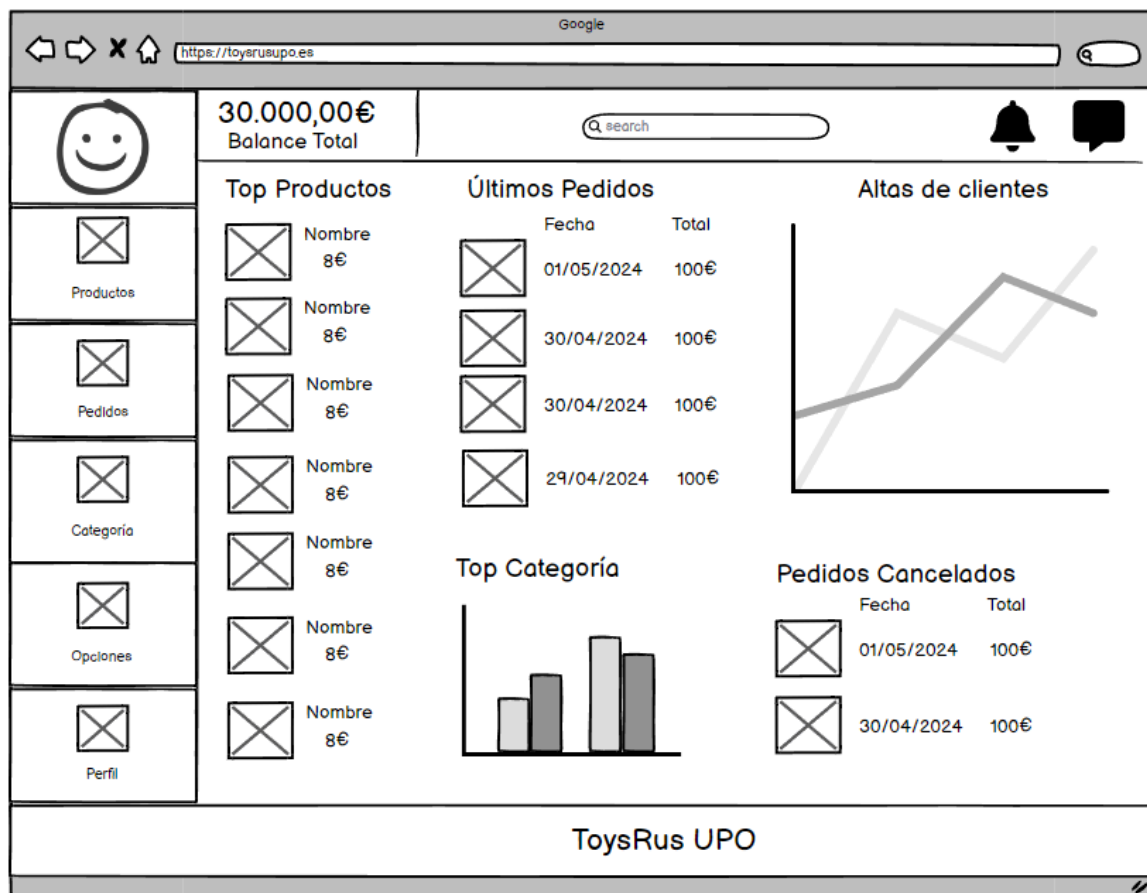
Google

https://toysrusupo.es

30.000,00€
Balance Total

search

Productos

Pedidos

Categoría

Opciones

Perfil

Top Productos

Nombre
8€

Nombre
8€

Nombre
8€

Nombre
8€

Nombre
8€

Nombre
8€

Nombre
8€

Últimos Pedidos

| Fecha | Total |
|---|---|
| 01/05/2024 | 100€ |
| 30/04/2024 | 100€ |
| 30/04/2024 | 100€ |
| 29/04/2024 | 100€ |

Altas de clientes

Top Categoría

Pedidos Cancelados

| Fecha | Total |
|---|---|
| 01/05/2024 | 100€ |
| 30/04/2024 | 100€ |

ToysRus UPO